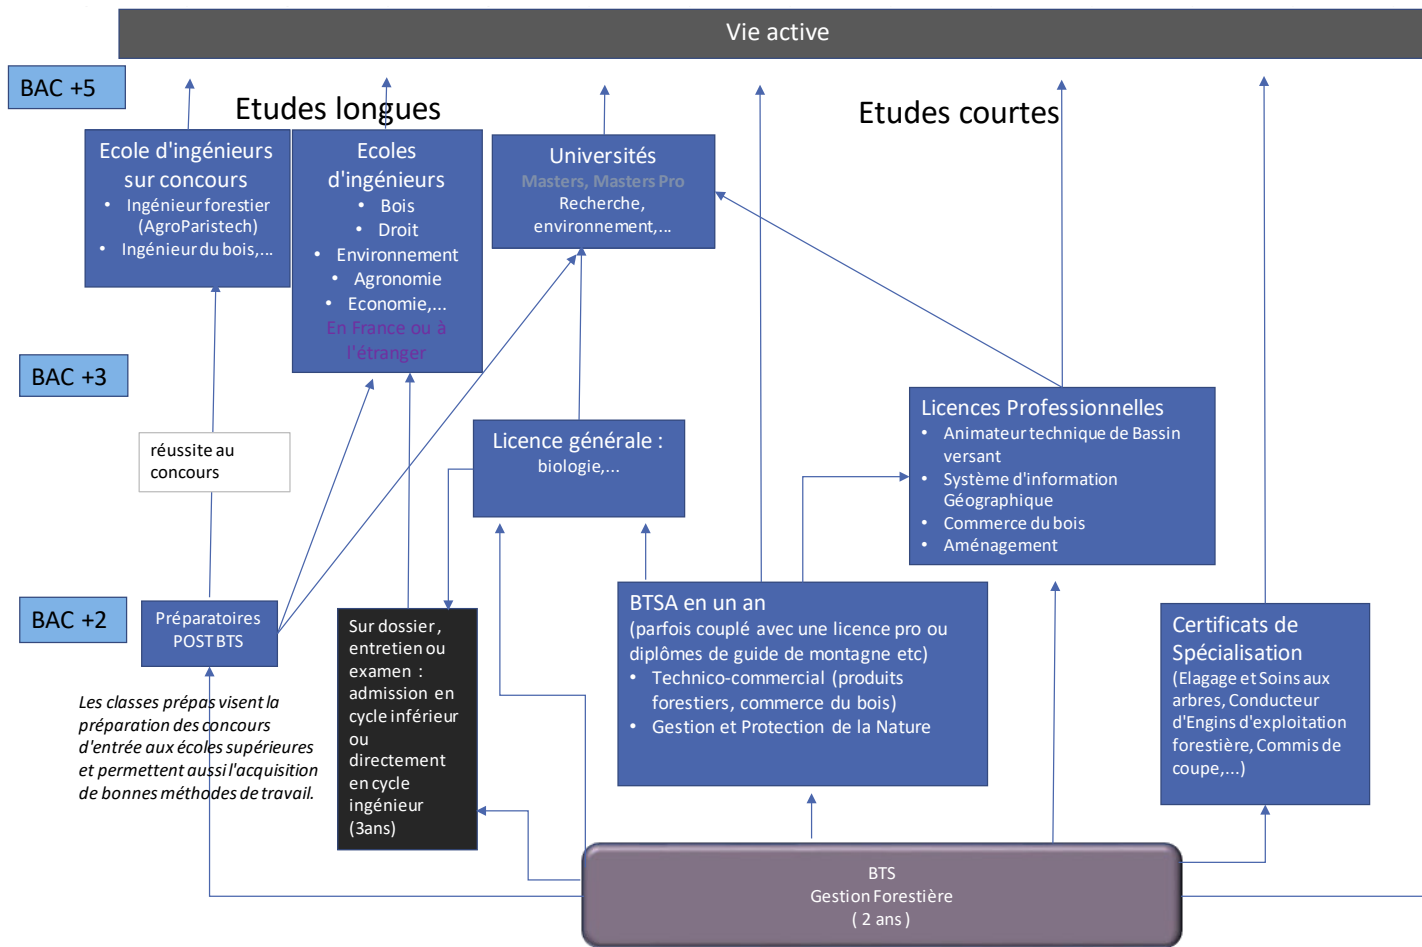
Vie active

BAC +5

Etudes longues

Etudes courtes

Ecole d'ingénieurs sur concours
• Ingénieur forestier (AgroParistech)
• Ingénieur du bois,...

Ecoles d'ingénieurs
• Bois
• Droit
• Environnement
• Agronomie
• Economie,...
En France ou à l'étranger

Universités
Masters, Masters Pro
Recherche, environnement,...

BAC +3

réussite au concours

Licence générale :
biologie,...

Licences Professionnelles
• Animateur technique de Bassin versant
• Système d'information Géographique
• Commerce du bois
• Aménagement

BAC +2

Préparatoires POST BTS

Les classes prépas visent la préparation des concours d'entrée aux écoles supérieures et permettent aussi l'acquisition de bonnes méthodes de travail.

Sur dossier, entretien ou examen : admission en cycle inférieur ou directement en cycle ingénieur (3ans)

BTSA en un an
(parfois couplé avec une licence pro ou diplômes de guide de montagne etc)
• Technico-commercial (produits forestiers, commerce du bois)
• Gestion et Protection de la Nature

Certificats de Spécialisation
(Elagage et Soins aux arbres, Conducteur d'Engins d'exploitation forestière, Commis de coupe,...)

BTS
Gestion Forestière
( 2 ans )